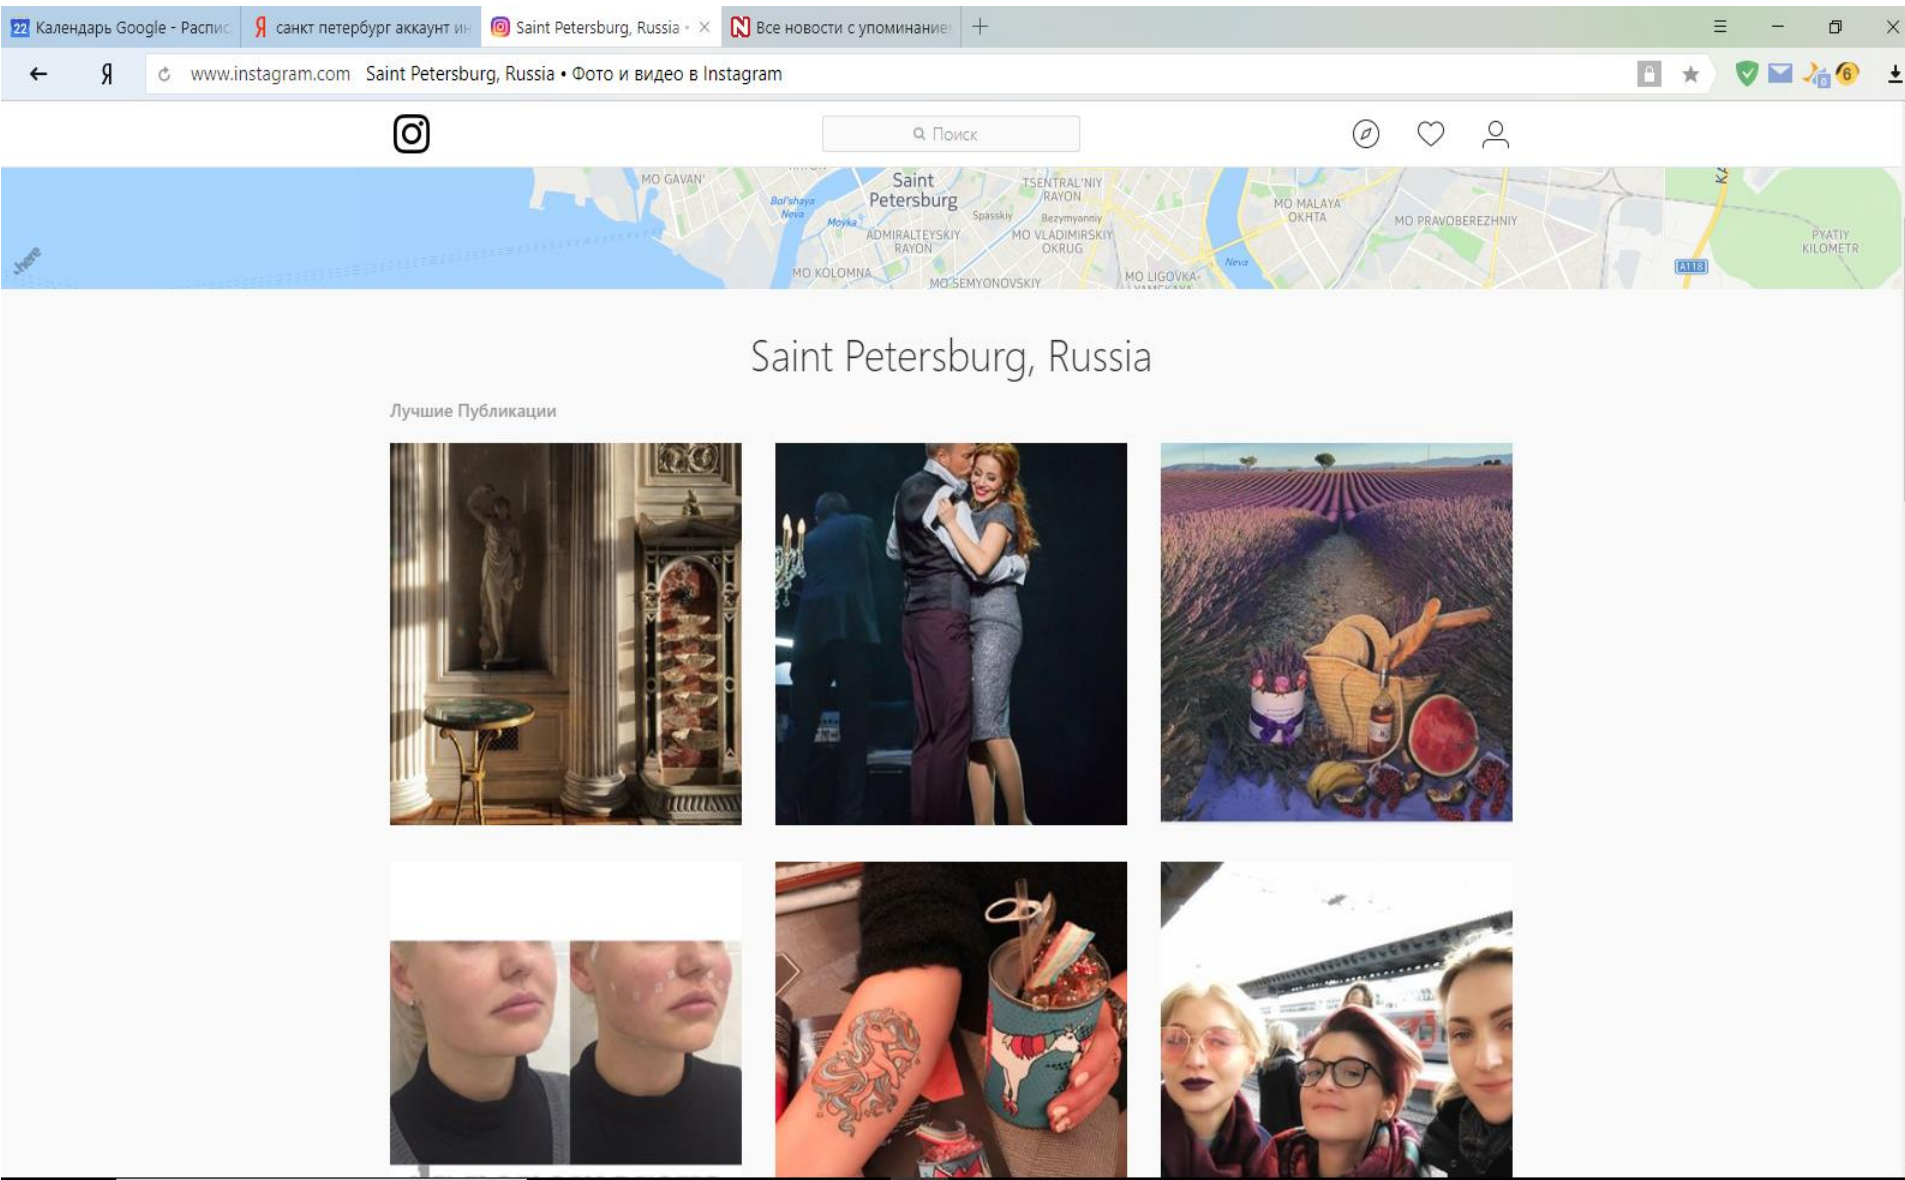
22 Календарь Google - Распис | Я санкт петербург аккаунт ин | Saint Petersburg, Russia • × | N Все новости с упоминание | +

Я www.instagram.com Saint Petersburg, Russia • Фото и видео в Instagram

6

Поиск

MO GAVAN' Saint Petersburg TSENTRAL'NIY RAYON Bol'shaya Neva Moyka Spasskiy Bezymyanniy ADMIRALTEYSKIY RAYON MO VLADIMIRSKIY OKRUG MO KOLOMNA MO SEMYONOVSKIY MO LIGOVKA- Neva MO MALAYA OKHTA MO PRAVOBEREZHNIY PYATIY KILOMETR A118 here

Saint Petersburg, Russia

Лучшие Публикации